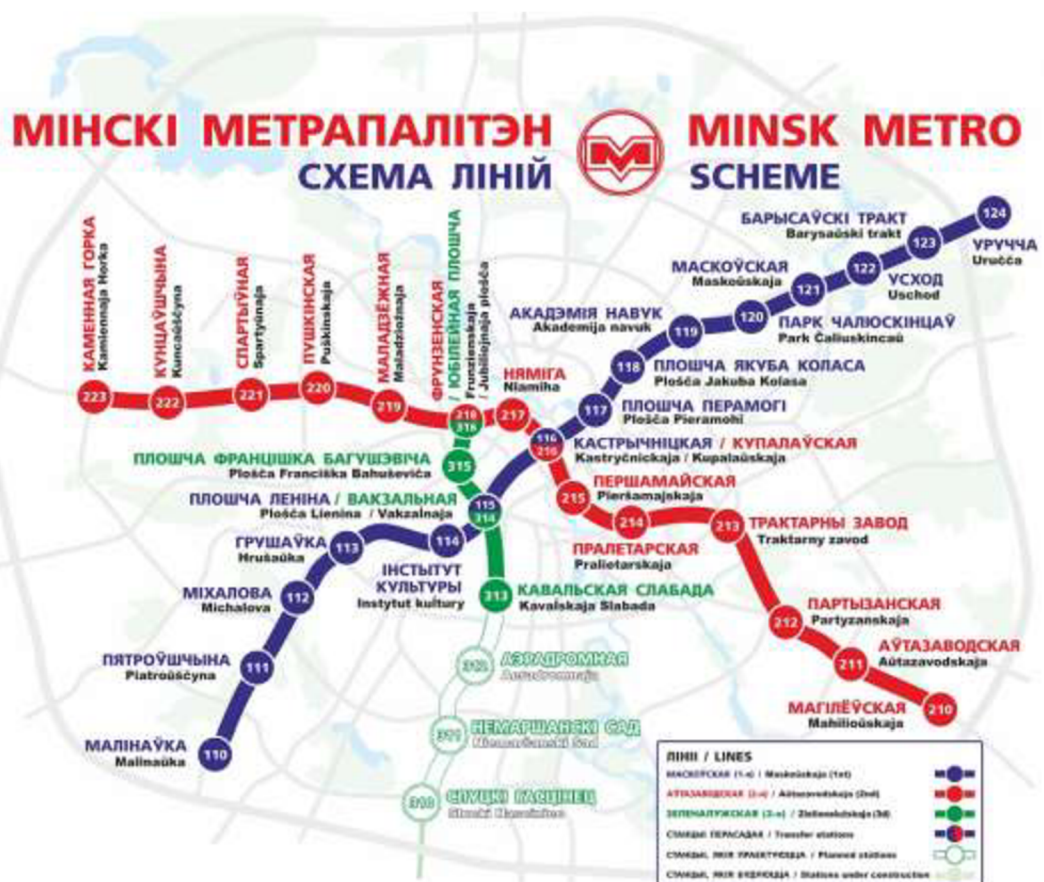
МІНСКІ МЕТРАПАЛІТЭН
СХЕМА ЛІНІЙ

MINSK METRO
SCHEME

КАМЕННАЯ ГОРКА
Kamiennaja Horka
223

КУНЦАЎШЧЫНА
Kuncaŭščyna
222

СПАРТЫЎНАЯ
Spartyŭnaja
221

ПУШКІНСКАЯ
Puškinskaja
220

МАЛАДЗЁЖНАЯ
Maladziožnaja
219

ФРУНЗЕНСКАЯ / ЮБІЛЕЙНАЯ ПЛОШЧА
Frunzienskaja / Jubilejnaja plošča
218
316

НЯМІГА
Niamiha
217

БАРЫСАЎСКІ ТРАКТ
Barysaŭski trakt

УРУЧЧА
Uručča
124

123

УСХОД
Uschod
122

МАСКОЎСКАЯ
Maskoŭskaja
121

ПАРК ЧАЛЮСКІНЦАЎ
Park Čaliuskincaŭ
120

АКАДЭМІЯ НАВУК
Akademija navuk
119

ПЛОШЧА ЯКУБА КОЛАСА
Plošča Jakuba Kolasa
118

ПЛОШЧА ПЕРАМОГІ
Plošča Pieramohi
117

КАСТРЫЧНІЦКАЯ / КУПАЛАЎСКАЯ
Kastryčnickaja / Kupalaŭskaja
116
216

ПЛОШЧА ФРАНЦІШКА БАГУШЭВІЧА
Plošča Francišk Bahuševiča
315

ПЛОШЧА ЛЕНІНА / ВАКЗАЛЬНАЯ
Plošča Lienina / Vakzalnaja
115
314

ПЕРШАМАЙСКАЯ
Pieršamajskaja
215

ГРУШАЎКА
Hrušaŭka
113

114

ІНСТЫТУТ КУЛЬТУРЫ
Instytut kultury

214
ПРАЛЕТАРСКАЯ
Pralietarskaja

213
ТРАКТАРНЫ ЗАВОД
Traktarny zavod

313
КАВАЛЬСКАЯ СЛАБАДА
Kavalskaja Slabada

МІХАЛОВА
Michalova
112

ПАРТЫЗАНСКАЯ
Partyzanskaja
212

ПЯТРОЎШЧЫНА
Piatroŭščyna
111

312
АЭРАДРОМНАЯ
Aeradromnaja

211
АЎТАЗАВОДСКАЯ
Aŭtazavodskaja

311
НЕМАРШАНСКІ САД
Niemaršanski Sad

МАГІЛЁЎСКАЯ
Mahilioŭskaja
210

МАЛІНАЎКА
Malinaŭka
110

310
СЛУЦКІ ГАСЦІНЕЦ
Slucki Hascinieс

ЛІНІІ / LINES
МАСКОЎСКАЯ (1-я) / Maskoŭskaja (1st)
АЎТАЗАВОДСКАЯ (2-я) / Aŭtazavodskaja (2nd)
ЗЕЛЕНАЛУЖСКАЯ (3-я) / Zielienaluzhskaja (3d)
СТАНЦЫІ ПЕРАСАДАК / Transfer stations
СТАНЦЫІ, ЯКІЯ ПРАЕКТУЮЦЦА / Planned stations
СТАНЦЫІ, ЯКІЯ БУДУЮЦЦА / Stations under construction